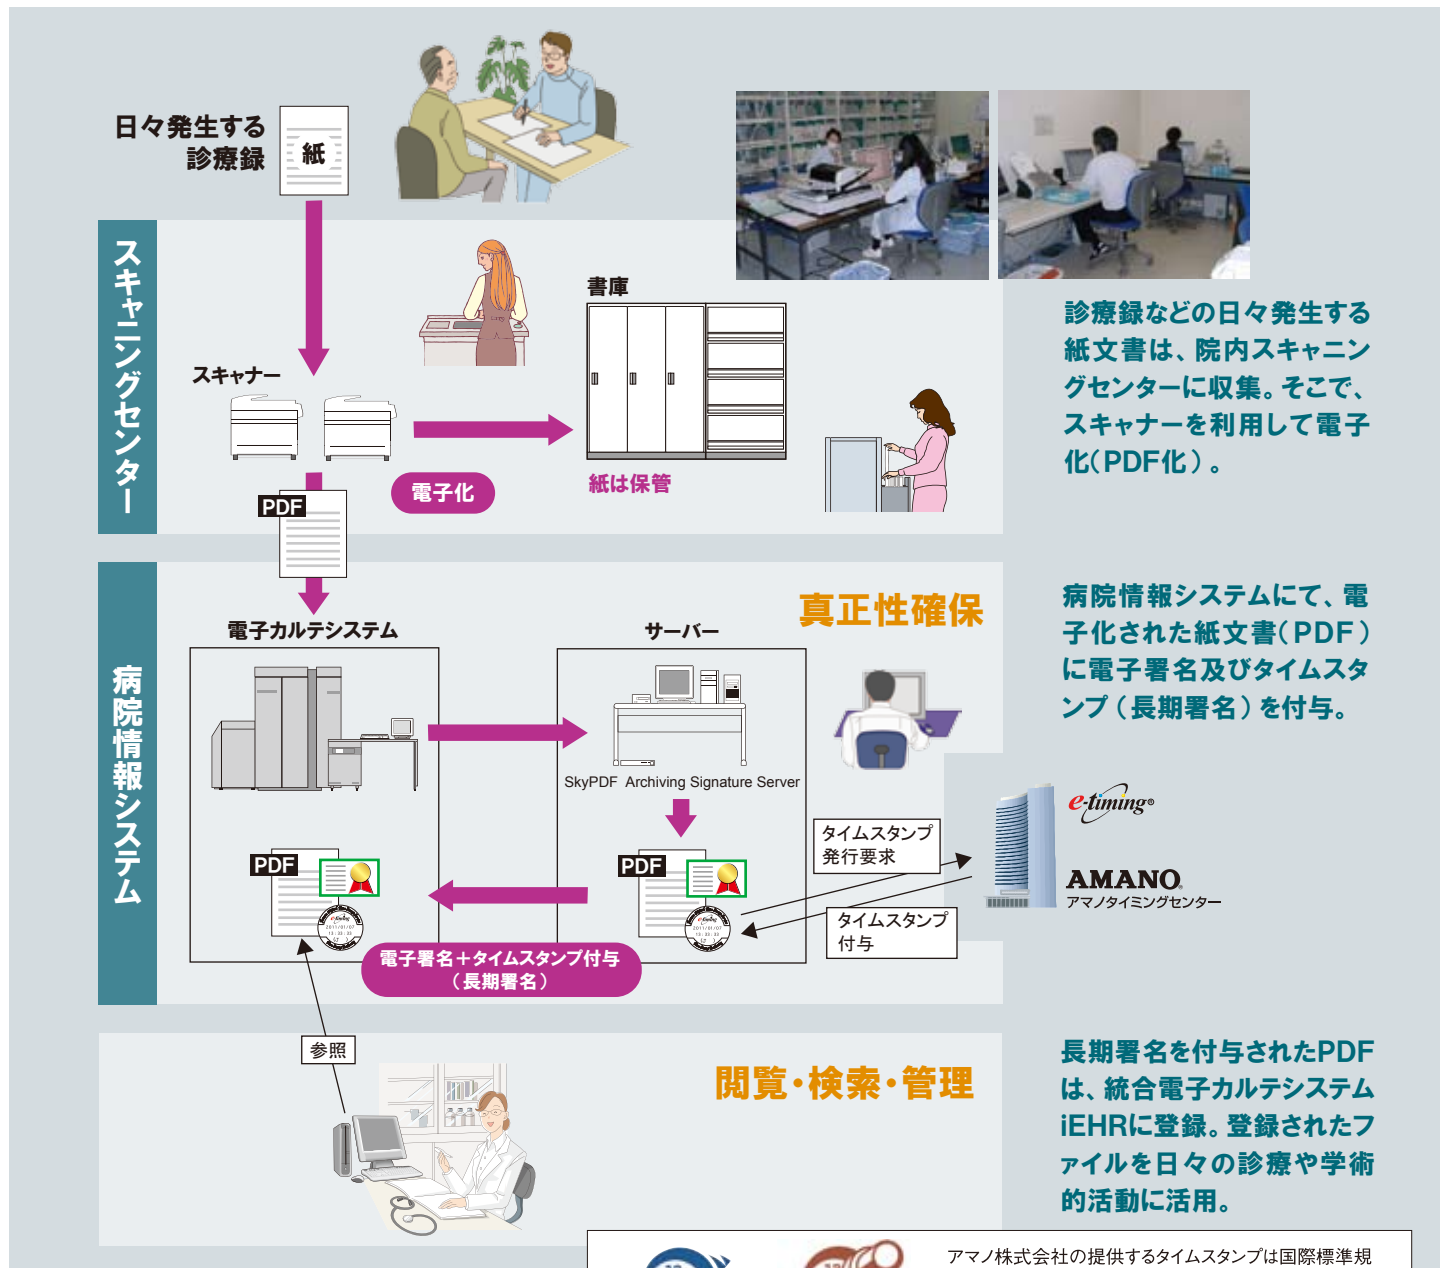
日々発生する
診療録

紙

スキャニングセンター

スキャナー

書庫

電子化

紙は保管

PDF

診療録などの日々発生する紙文書は、院内スキャニングセンターに収集。そこで、スキャナーを利用して電子化（PDF化）。

病院情報システム

真正性確保

電子カルテシステム

サーバー

SkyPDF Archiving Signature Server

PDF

PDF

タイムスタンプ
発行要求

タイムスタンプ
付与

電子署名＋タイムスタンプ付与
（長期署名）

e-timing

AMANO
アマノタイミングセンター

病院情報システムにて、電子化された紙文書（PDF）に電子署名及びタイムスタンプ（長期署名）を付与。

参照

閲覧・検索・管理

長期署名を付与されたPDFは、統合電子カルテシステムiEHRに登録。登録されたファイルを日々の診療や学術的活動に活用。

アマノ株式会社の提供するタイムスタンプは国際標準規